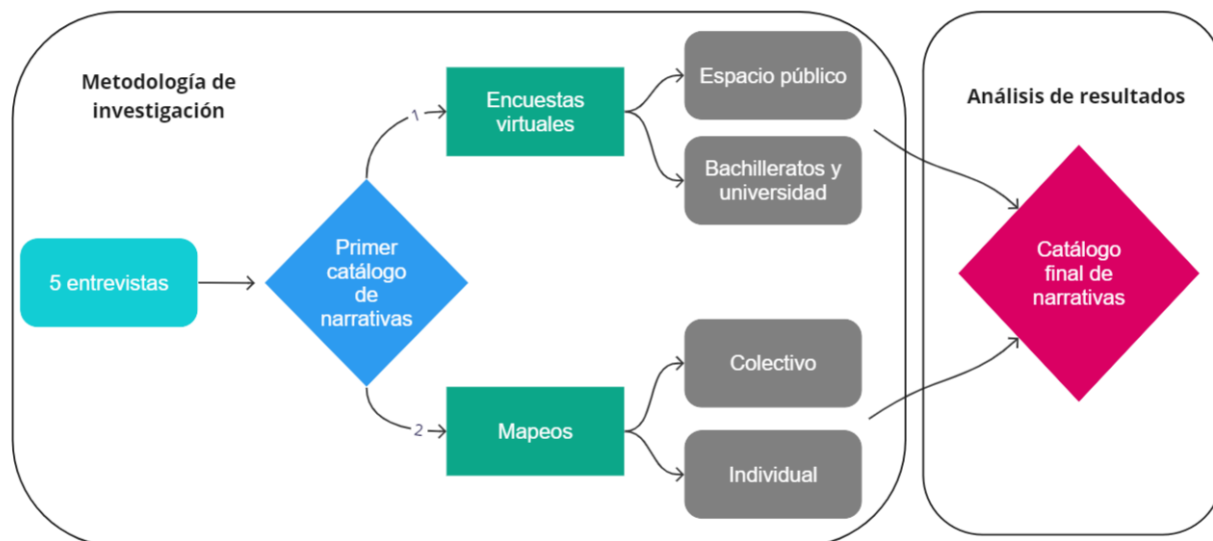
Metodología de investigación

5 entrevistas

Primer catálogo de narrativas

1

Encuestas virtuales

Espacio público

Bachilleratos y universidad

2

Mapeos

Colectivo

Individual

Análisis de resultados

Catálogo final de narrativas